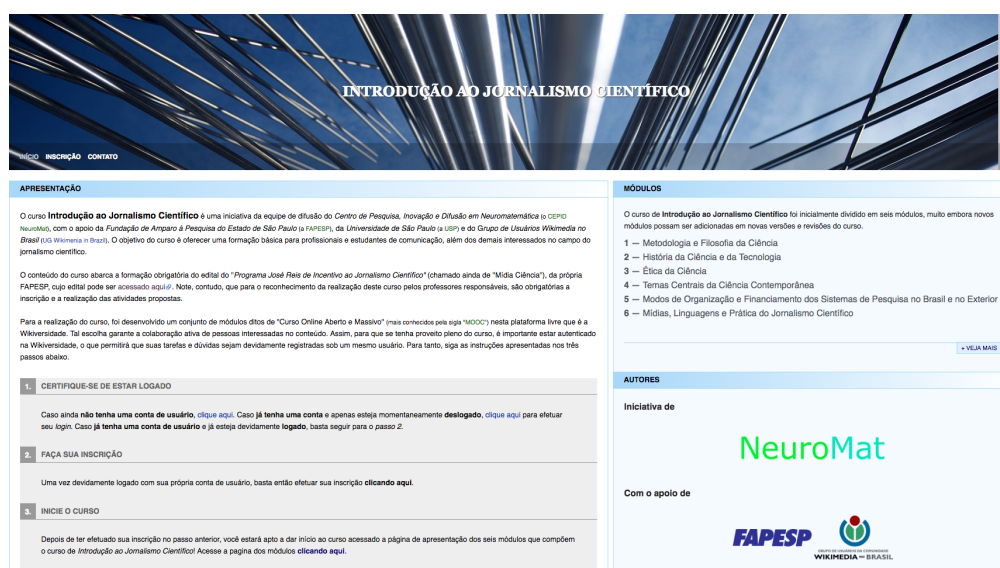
INTRODUÇÃO AO JORNALISMO CIENTÍFICO

INÍCIO INSCRIÇÃO CONTATO

APRESENTAÇÃO

O curso **Introdução ao Jornalismo Científico** é uma iniciativa da equipe de difusão do *Centro de Pesquisa, Inovação e Difusão em Neuromatemática* (a CEPID NeuroMat), com o apoio da *Fundação de Amparo à Pesquisa do Estado de São Paulo* (a FAPESP), da *Universidade de São Paulo* (a USP) e do Grupo de Usuários Wikimedia no Brasil (UG Wikimedia in Brazil). O objetivo do curso é oferecer uma formação básica para profissionais e estudantes de comunicação, além dos demais interessados no campo do jornalismo científico.

O conteúdo do curso abarca a formação obrigatória do edital do "*Programa José Reis de Incentivo ao Jornalismo Científico*" (chamado ainda de "Mídia Ciência"), da própria FAPESP, cujo edital pode ser acessado aqui. Note, contudo, que para o reconhecimento da realização deste curso pelos professores responsáveis, são obrigatórias a inscrição e a realização das atividades propostas.

Para a realização do curso, foi desenvolvido um conjunto de módulos ditos de "Curso Online Aberto e Massivo" (mais conhecidos pela sigla "MOOC") nesta plataforma livre que é a Wikiversidade. Tal escolha garante a colaboração ativa de pessoas interessadas no conteúdo. Assim, para que se tenha proveito pleno do curso, é importante estar autenticado na Wikiversidade, o que permitirá que suas tarefas e dúvidas sejam devidamente registradas sob um mesmo usuário. Para tanto, siga as instruções apresentadas nos três passos abaixo.

1. CERTIFIQUE-SE DE ESTAR LOGADO

Caso ainda **não tenha uma conta de usuário**, clique aqui. Caso **já tenha uma conta** e apenas esteja momentaneamente **deslogado**, clique aqui para efetuar seu *login*. Caso **já tenha uma conta de usuário** e já esteja devidamente **logado**, basta seguir para o *passo 2*.

2. FAÇA SUA INSCRIÇÃO

Uma vez devidamente logado com sua própria conta de usuário, basta então efetuar sua inscrição **clicando aqui**.

3. INICIE O CURSO

Depois de ter efetuado sua inscrição no passo anterior, você estará apto a dar início ao curso acessado a página de apresentação dos seis módulos que compõem o curso de *Introdução ao Jornalismo Científico*! Acesse a pagina dos módulos **clicando aqui**.

MÓDULOS

O curso de **Introdução ao Jornalismo Científico** foi inicialmente dividido em seis módulos, muito embora novos módulos possam ser adicionadas em novas versões e revisões do curso.

1 — Metodologia e Filosofia da Ciência
2 — História da Ciência e da Tecnologia
3 — Ética da Ciência
4 — Temas Centrais da Ciência Contemporânea
5 — Modos de Organização e Financiamento dos Sistemas de Pesquisa no Brasil e no Exterior
6 — Mídias, Linguagens e Prática do Jornalismo Científico

+ VEJA MAIS

AUTORES

Iniciativa de

NeuroMat

Com o apoio de

FAPESP

GRUPO DE USUÁRIOS DA COMUNIDADE WIKIMEDIA NO BRASIL